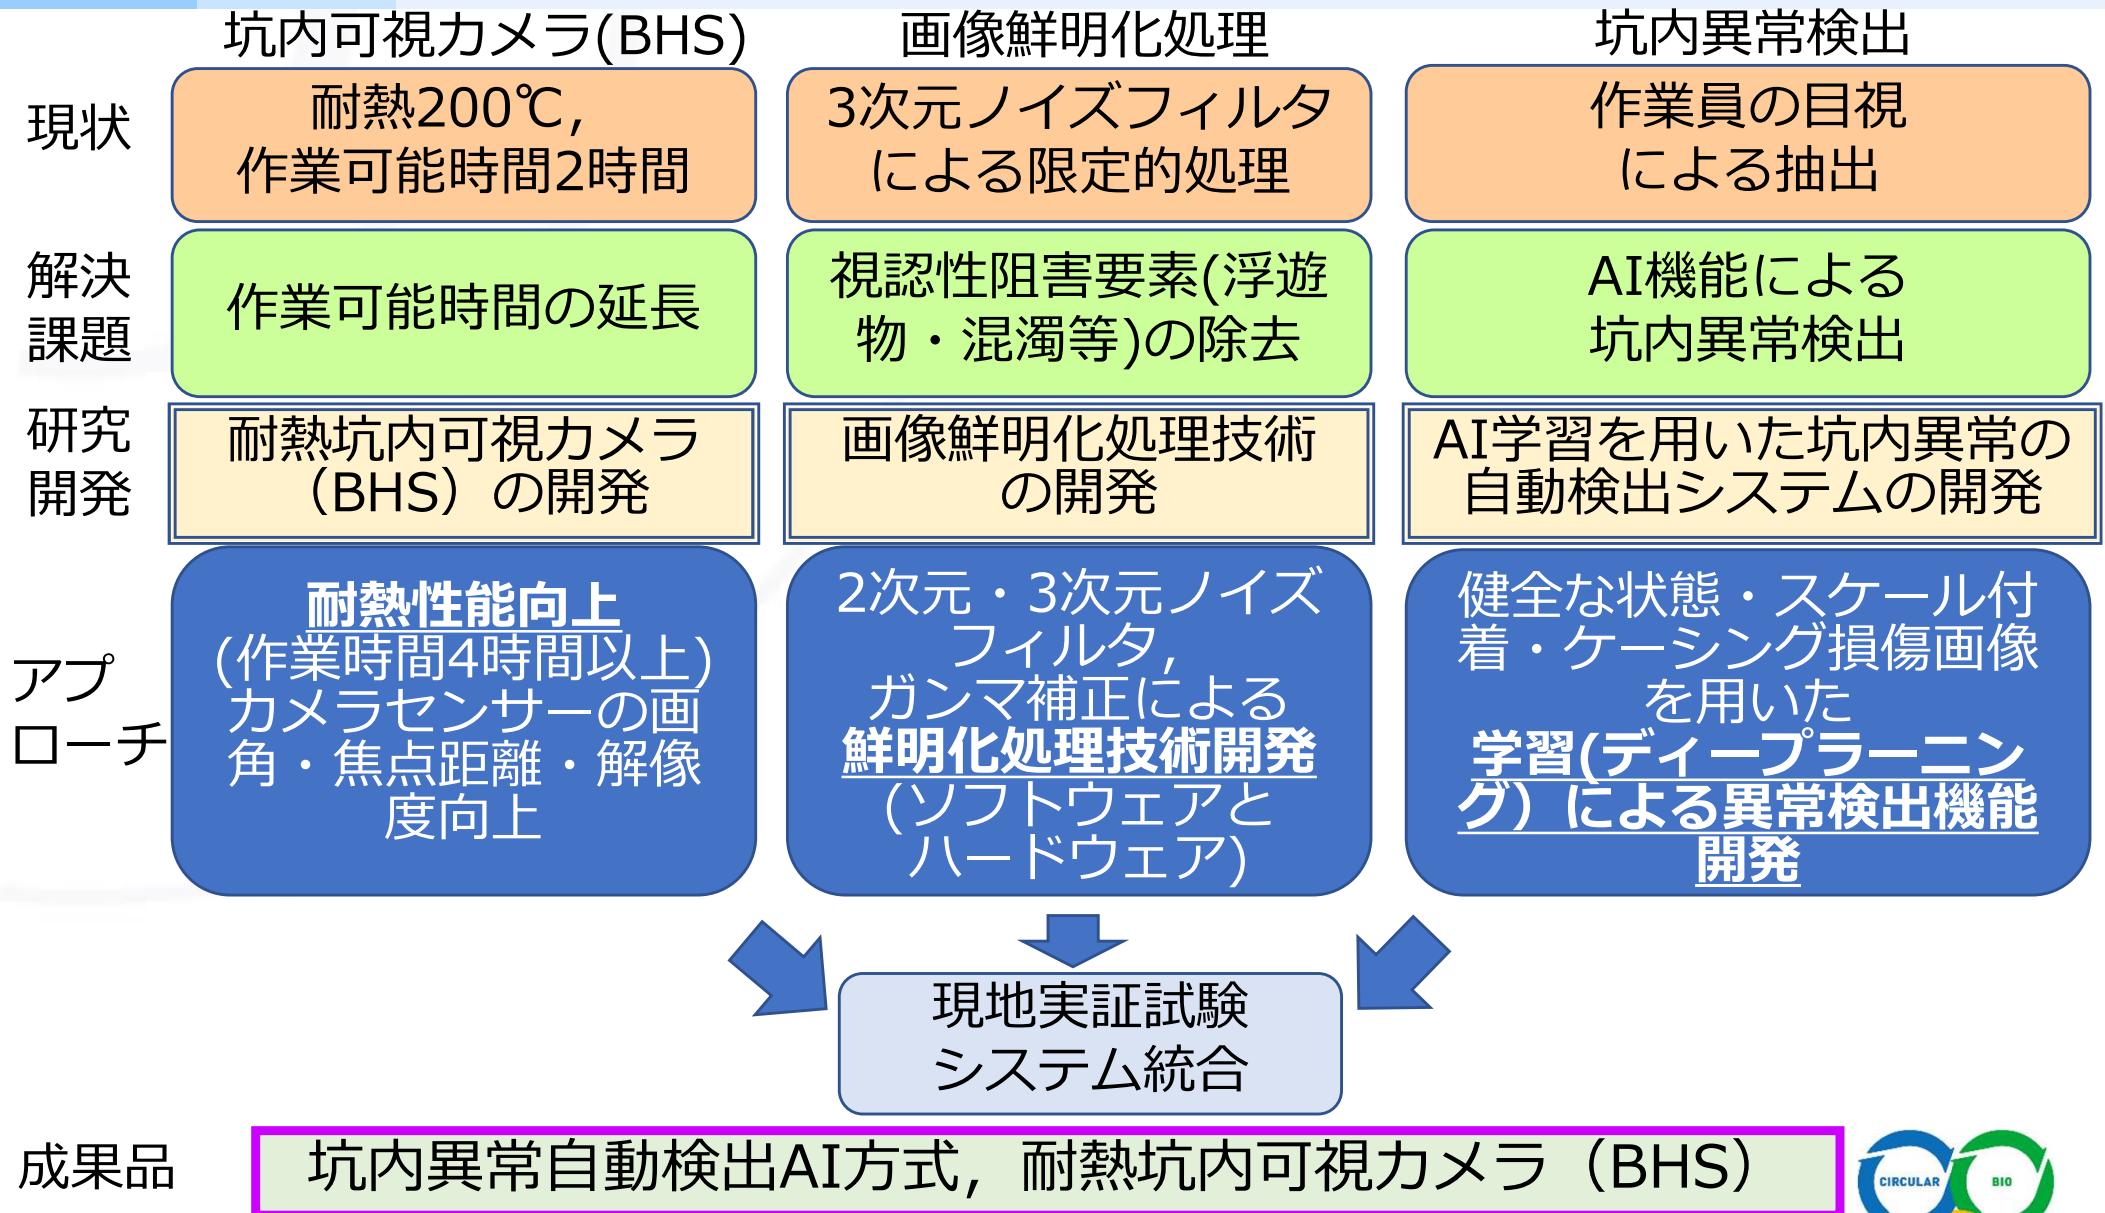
| | 坑内可視カメラ(BHS) | 画像鮮明化処理 | 坑内異常検出 |
|---|---|---|---|
| 現状 | 耐熱200℃, 作業可能時間2時間 | 3次元ノイズフィルタによる限定的処理 | 作業員の目視による抽出 |
| 解決課題 | 作業可能時間の延長 | 視認性阻害要素(浮遊物・混濁等)の除去 | AI機能による坑内異常検出 |
| 研究開発 | 耐熱坑内可視カメラ（BHS）の開発 | 画像鮮明化処理技術の開発 | AI学習を用いた坑内異常の自動検出システムの開発 |
| アプローチ | 耐熱性能向上 (作業時間4時間以上) カメラセンサーの画角・焦点距離・解像度向上 | 2次元・3次元ノイズフィルタ, ガンマ補正による鮮明化処理技術開発（ソフトウェアとハードウェア) | 健全な状態・スケール付着・ケーシング損傷画像を用いた学習(ディープラーニング）による異常検出機能開発 |

現地実証試験
システム統合

成果品　坑内異常自動検出AI方式，耐熱坑内可視カメラ（BHS）

CIRCULAR　BIO